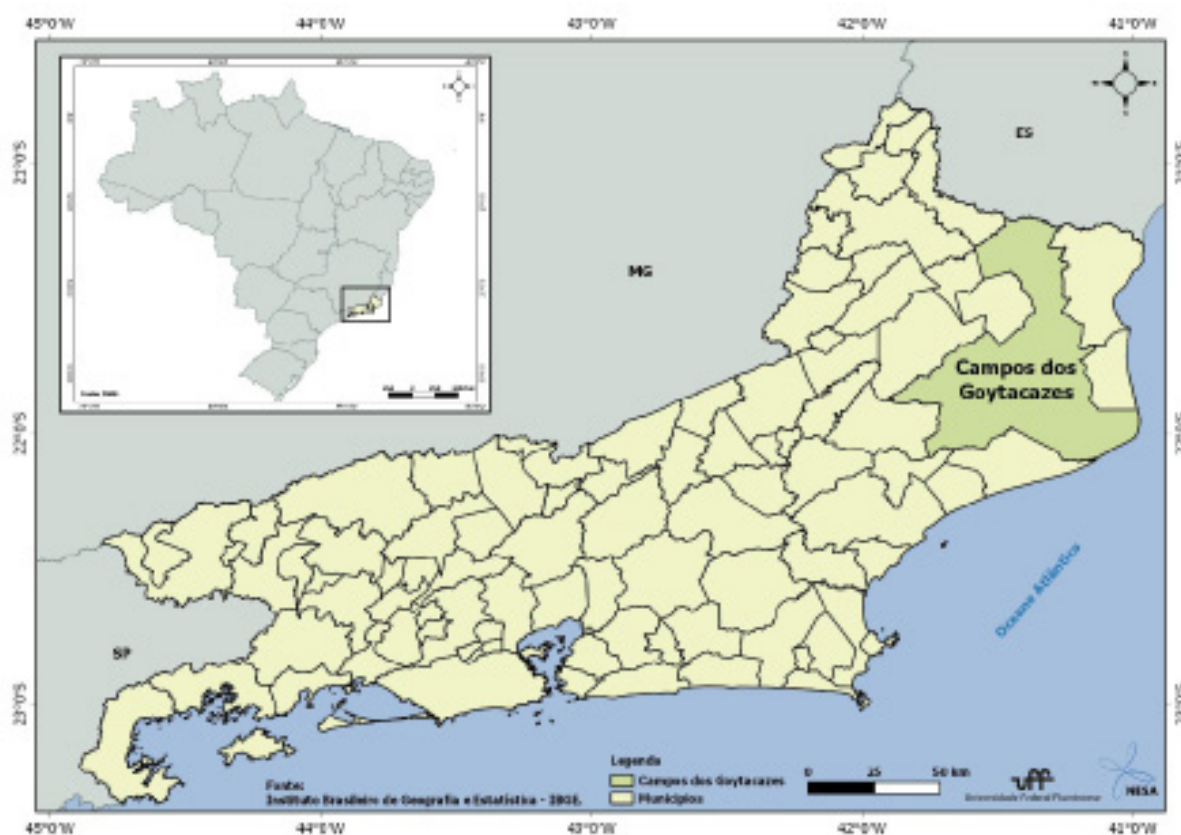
45°0'W
44°0'W
43°0'W
42°0'W
41°0'W

21°0'S
22°0'S
23°0'S

ES
MG
SP

Campos dos Goytacazes

Oceano Atlântico

Fonte:
Instituto Brasileiro de Geografia e Estatística - 2010.

Legenda
Campos dos Goytacazes
Municípios

0 25 50 km

uff
Universidade Federal Fluminense

NISA